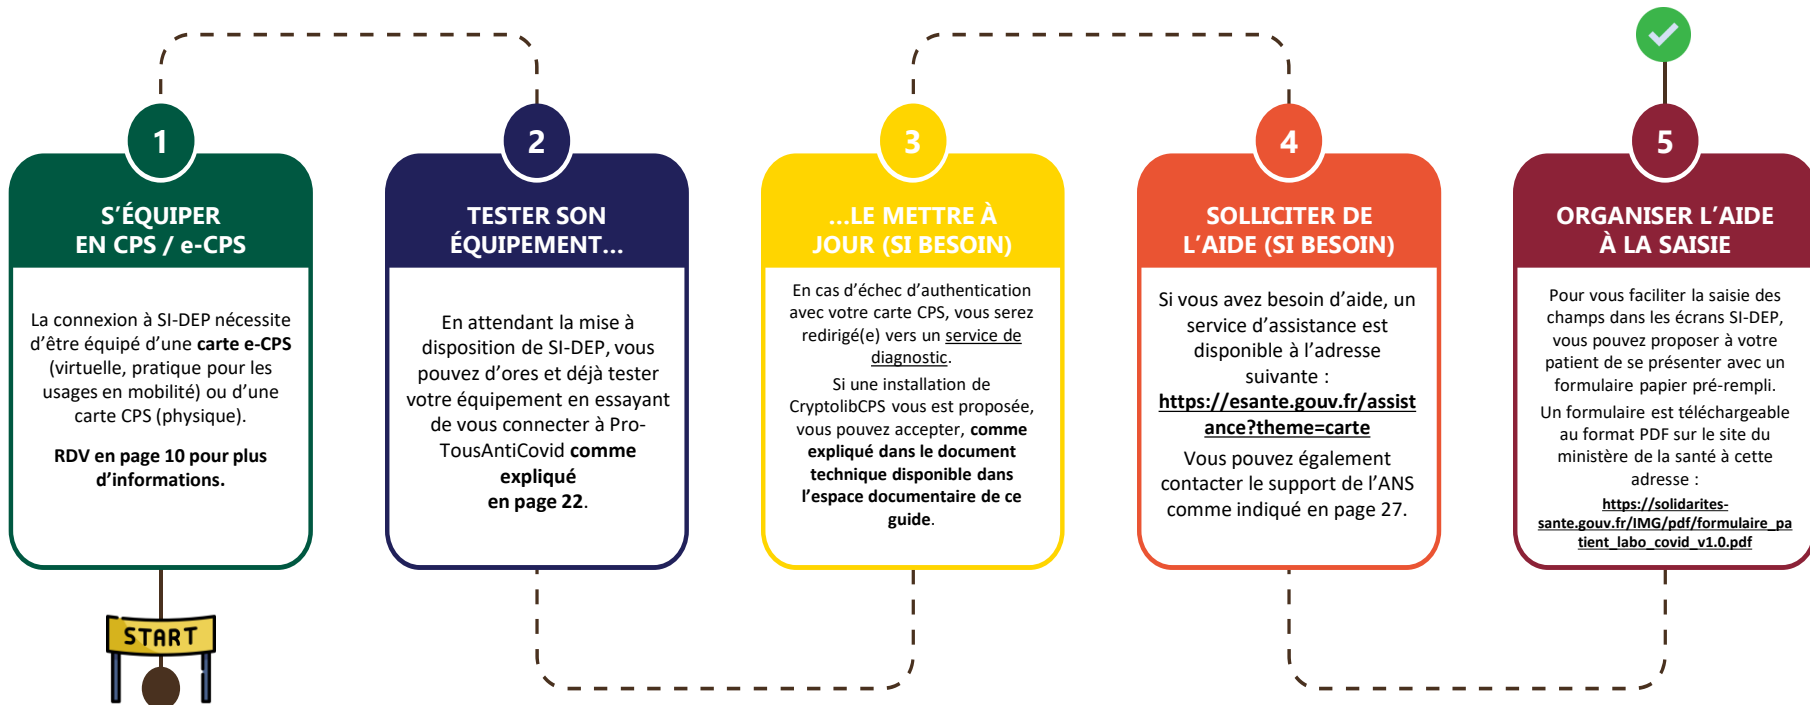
1

S'ÉQUIPER EN CPS / e-CPS

La connexion à SI-DEP nécessite d'être équipé d'une **carte e-CPS** (virtuelle, pratique pour les usages en mobilité) ou d'une carte CPS (physique).

**RDV en page 10 pour plus d'informations.**

START

2

TESTER SON ÉQUIPEMENT…

En attendant la mise à disposition de SI-DEP, vous pouvez d'ores et déjà tester votre équipement en essayant de vous connecter à Pro-TousAntiCovid **comme expliqué en page 22**.

3

…LE METTRE À JOUR (SI BESOIN)

En cas d'échec d'authentication avec votre carte CPS, vous serez redirigé(e) vers un service de diagnostic.

Si une installation de CryptolibCPS vous est proposée, vous pouvez accepter, **comme expliqué dans le document technique disponible dans l'espace documentaire de ce guide**.

4

SOLLICITER DE L'AIDE (SI BESOIN)

Si vous avez besoin d'aide, un service d'assistance est disponible à l'adresse suivante : **https://esante.gouv.fr/assistance?theme=carte**

Vous pouvez également contacter le support de l'ANS comme indiqué en page 27.

5

ORGANISER L'AIDE À LA SAISIE

Pour vous faciliter la saisie des champs dans les écrans SI-DEP, vous pouvez proposer à votre patient de se présenter avec un formulaire papier pré-rempli.

Un formulaire est téléchargeable au format PDF sur le site du ministère de la santé à cette adresse :

**https://solidarites-sante.gouv.fr/IMG/pdf/formulaire_patient_labo_covid_v1.0.pdf**